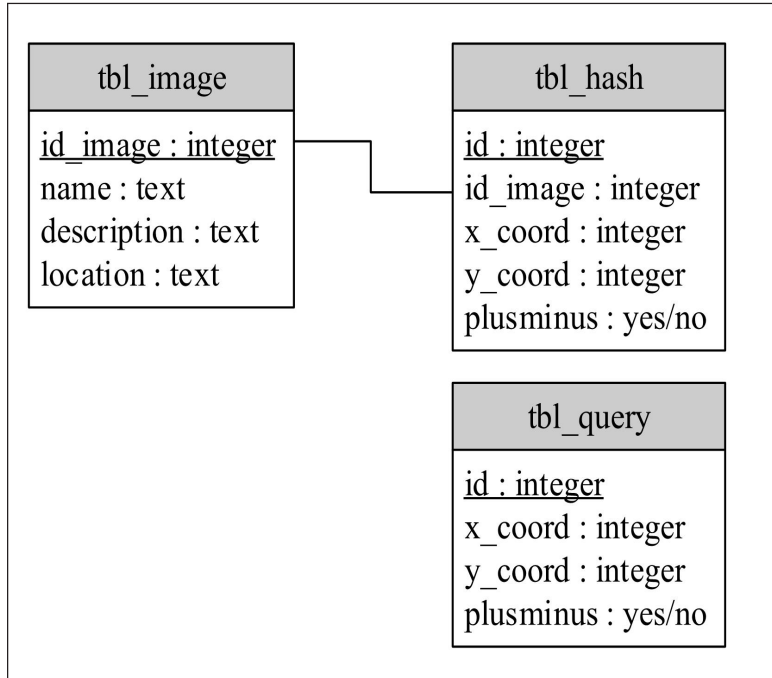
tbl_image

id_image : integer
name : text
description : text
location : text

tbl_hash

id : integer
id_image : integer
x_coord : integer
y_coord : integer
plusminus : yes/no

tbl_query

id : integer
x_coord : integer
y_coord : integer
plusminus : yes/no